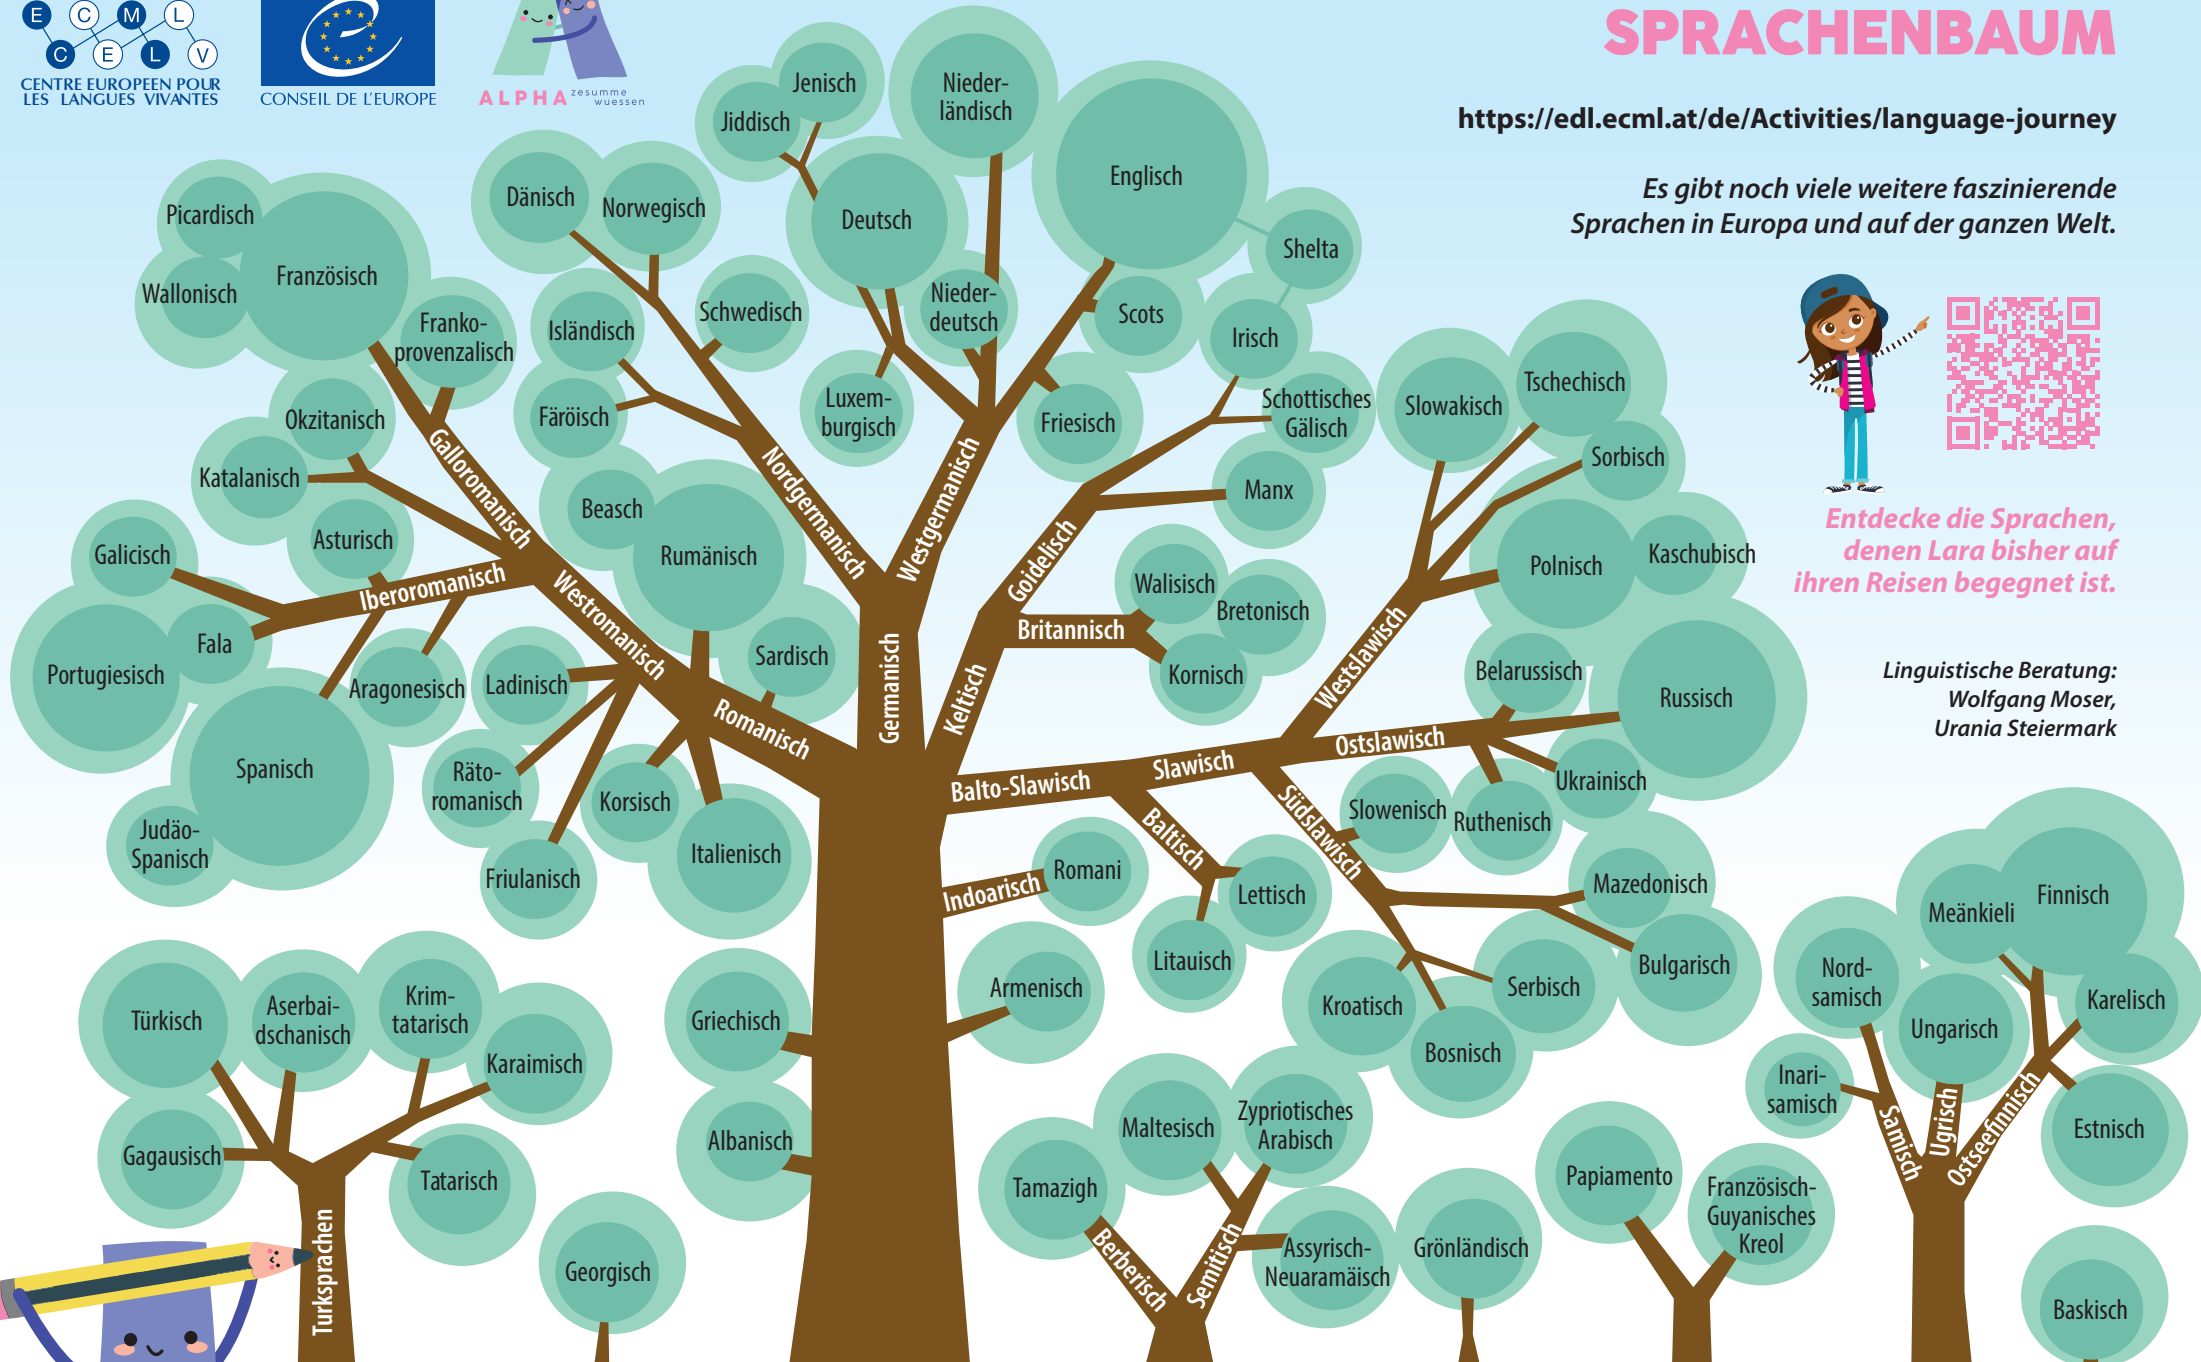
E C M L
C E L V
CENTRE EUROPEEN POUR LES LANGUES VIVANTES

CONSEIL DE L'EUROPE

ALPHA zesumme wuessen

SPRACHENBAUM

https://edl.ecml.at/de/Activities/language-journey

Es gibt noch viele weitere faszinierende Sprachen in Europa und auf der ganzen Welt.

Entdecke die Sprachen, denen Lara bisher auf ihren Reisen begegnet ist.

Linguistische Beratung: Wolfgang Moser, Urania Steiermark

Jenisch
Jiddisch
Niederländisch
Englisch
Shelta
Dänisch
Norwegisch
Deutsch
Picardisch
Französisch
Wallonisch
Frankoprovenzalisch
Isländisch
Schwedisch
Niederdeutsch
Scots
Irisch
Okzitanisch
Färöisch
Luxemburgisch
Friesisch
Schottisches Gälisch
Slowakisch
Tschechisch
Sorbisch
Katalanisch
Galloromanisch
Nordgermanisch
Westgermanisch
Manx
Beasch
Rumänisch
Asturisch
Galicisch
Iberoromanisch
Westromanisch
Goidelisch
Walisisch
Bretonisch
Polnisch
Kaschubisch
Fala
Portugiesisch
Aragonesisch
Ladinisch
Sardisch
Germanisch
Keltisch
Britannisch
Kornisch
Westslawisch
Belarussisch
Russisch
Romanisch
Spanisch
Rätoromanisch
Korsisch
Balto-Slawisch
Slawisch
Ostslawisch
Ukrainisch
Judäo-Spanisch
Italienisch
Friulanisch
Baltisch
Südslawisch
Slowenisch
Ruthenisch
Romani
Indoarisch
Lettisch
Mazedonisch
Meänkieli
Finnisch
Litauisch
Armenisch
Kroatisch
Serbisch
Bulgarisch
Nordsamisch
Karelisch
Türkisch
Aserbaidschanisch
Krimtatarisch
Karaimisch
Griechisch
Bosnisch
Ungarisch
Inarisamisch
Samisch
Ugrisch
Ostseefinnisch
Estnisch
Gagausisch
Tatarisch
Albanisch
Maltesisch
Zypriotisches Arabisch
Tamazigh
Papiamento
Französisch-Guyanisches Kreol
Berberisch
Semitisch
Assyrisch-Neuaramäisch
Grönländisch
Turksprachen
Georgisch
Baskisch